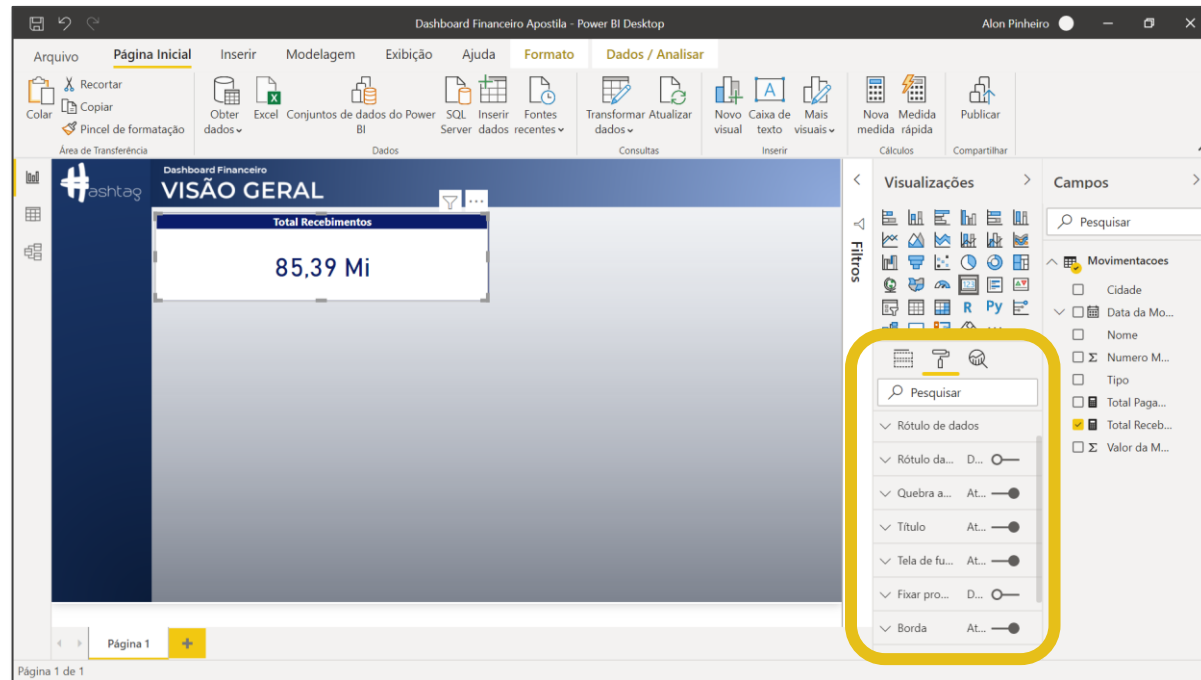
Dashboard Financeiro Apostila - Power BI Desktop
Alon Pinheiro

Arquivo Página Inicial Inserir Modelagem Exibição Ajuda Formato Dados / Analisar

Colar
Recortar
Copiar
Pincel de formatação
Área de Transferência

Obter dados
Excel
Conjuntos de dados do Power BI
SQL Server
Inserir dados
Fontes recentes
Dados

Transformar dados
Atualizar
Consultas

Novo visual
Caixa de texto
Mais visuais
Inserir

Nova medida
Medida rápida
Cálculos

Publicar
Compartilhar

Dashboard Financeiro
VISÃO GERAL
ashtag

Total Recebimentos
85,39 Mi

Filtros

Visualizações
R Py

Pesquisar
Rótulo de dados
Rótulo da... D...
Quebra a... At...
Título At...
Tela de fu... At...
Fixar pro... D...
Borda At...

Campos
Pesquisar
Movimentacoes
Cidade
Data da Mo...
Nome
Σ Numero M...
Tipo
Total Paga...
Total Receb...
Σ Valor da M...

Página 1
+
Página 1 de 1